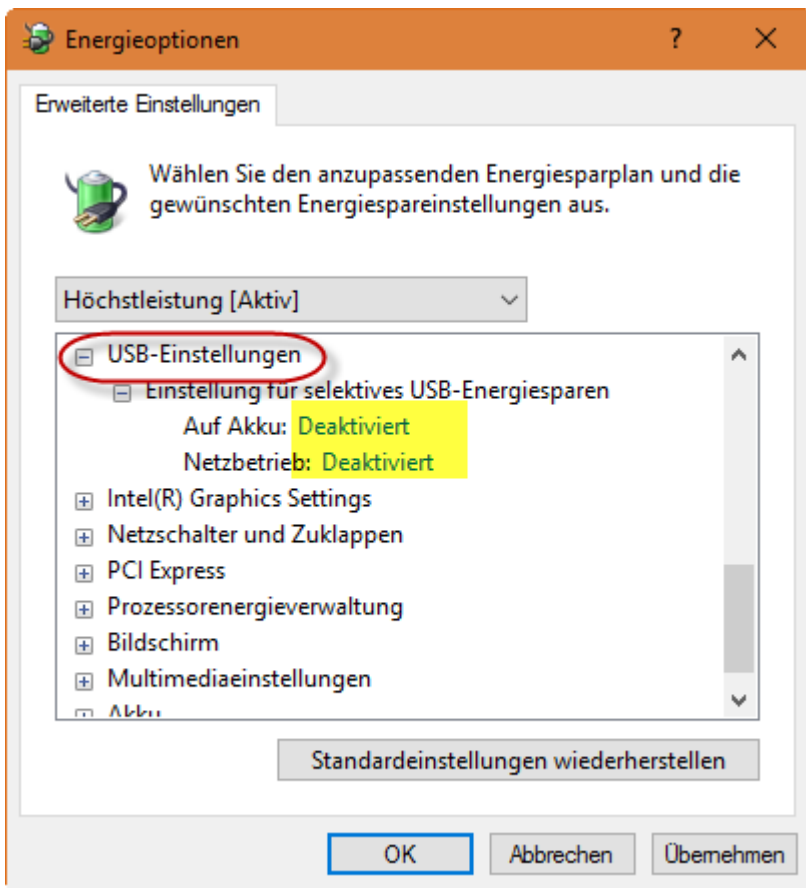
Energieoptionen ? ✕

Erweiterte Einstellungen

Wählen Sie den anzupassenden Energiesparplan und die gewünschten Energiespareinstellungen aus.

Höchstleistung [Aktiv]

⊟ USB-Einstellungen
⊟ Einstellung für selektives USB-Energiesparen
Auf Akku: Deaktiviert
Netzbetrieb: Deaktiviert
⊞ Intel(R) Graphics Settings
⊞ Netzschalter und Zuklappen
⊞ PCI Express
⊞ Prozessorenergieverwaltung
⊞ Bildschirm
⊞ Multimediaeinstellungen
⊞ Akku

Standardeinstellungen wiederherstellen

OK Abbrechen Übernehmen